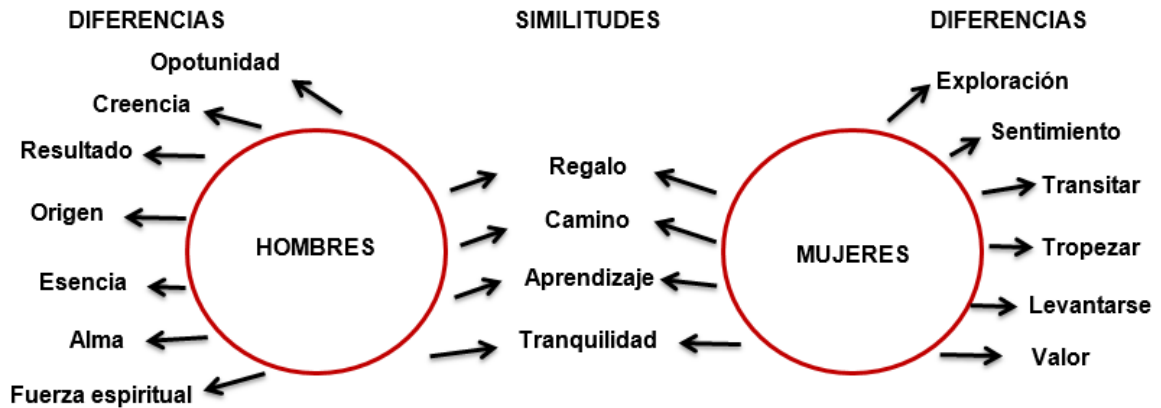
DIFERENCIAS

SIMILITUDES

DIFERENCIAS

Opotunidad

Creencia

Resultado

Origen

HOMBRES

Esencia

Alma

Fuerza espiritual

Regalo

Camino

Aprendizaje

Tranquilidad

MUJERES

Exploración

Sentimiento

Transitar

Tropezar

Levantarse

Valor